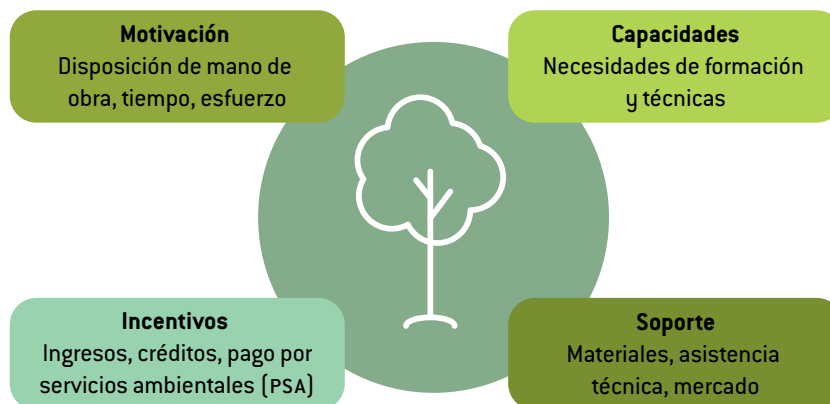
Motivación
Disposición de mano de obra, tiempo, esfuerzo

Capacidades
Necesidades de formación y técnicas

Incentivos
Ingresos, créditos, pago por servicios ambientales (PSA)

Soporte
Materiales, asistencia técnica, mercado